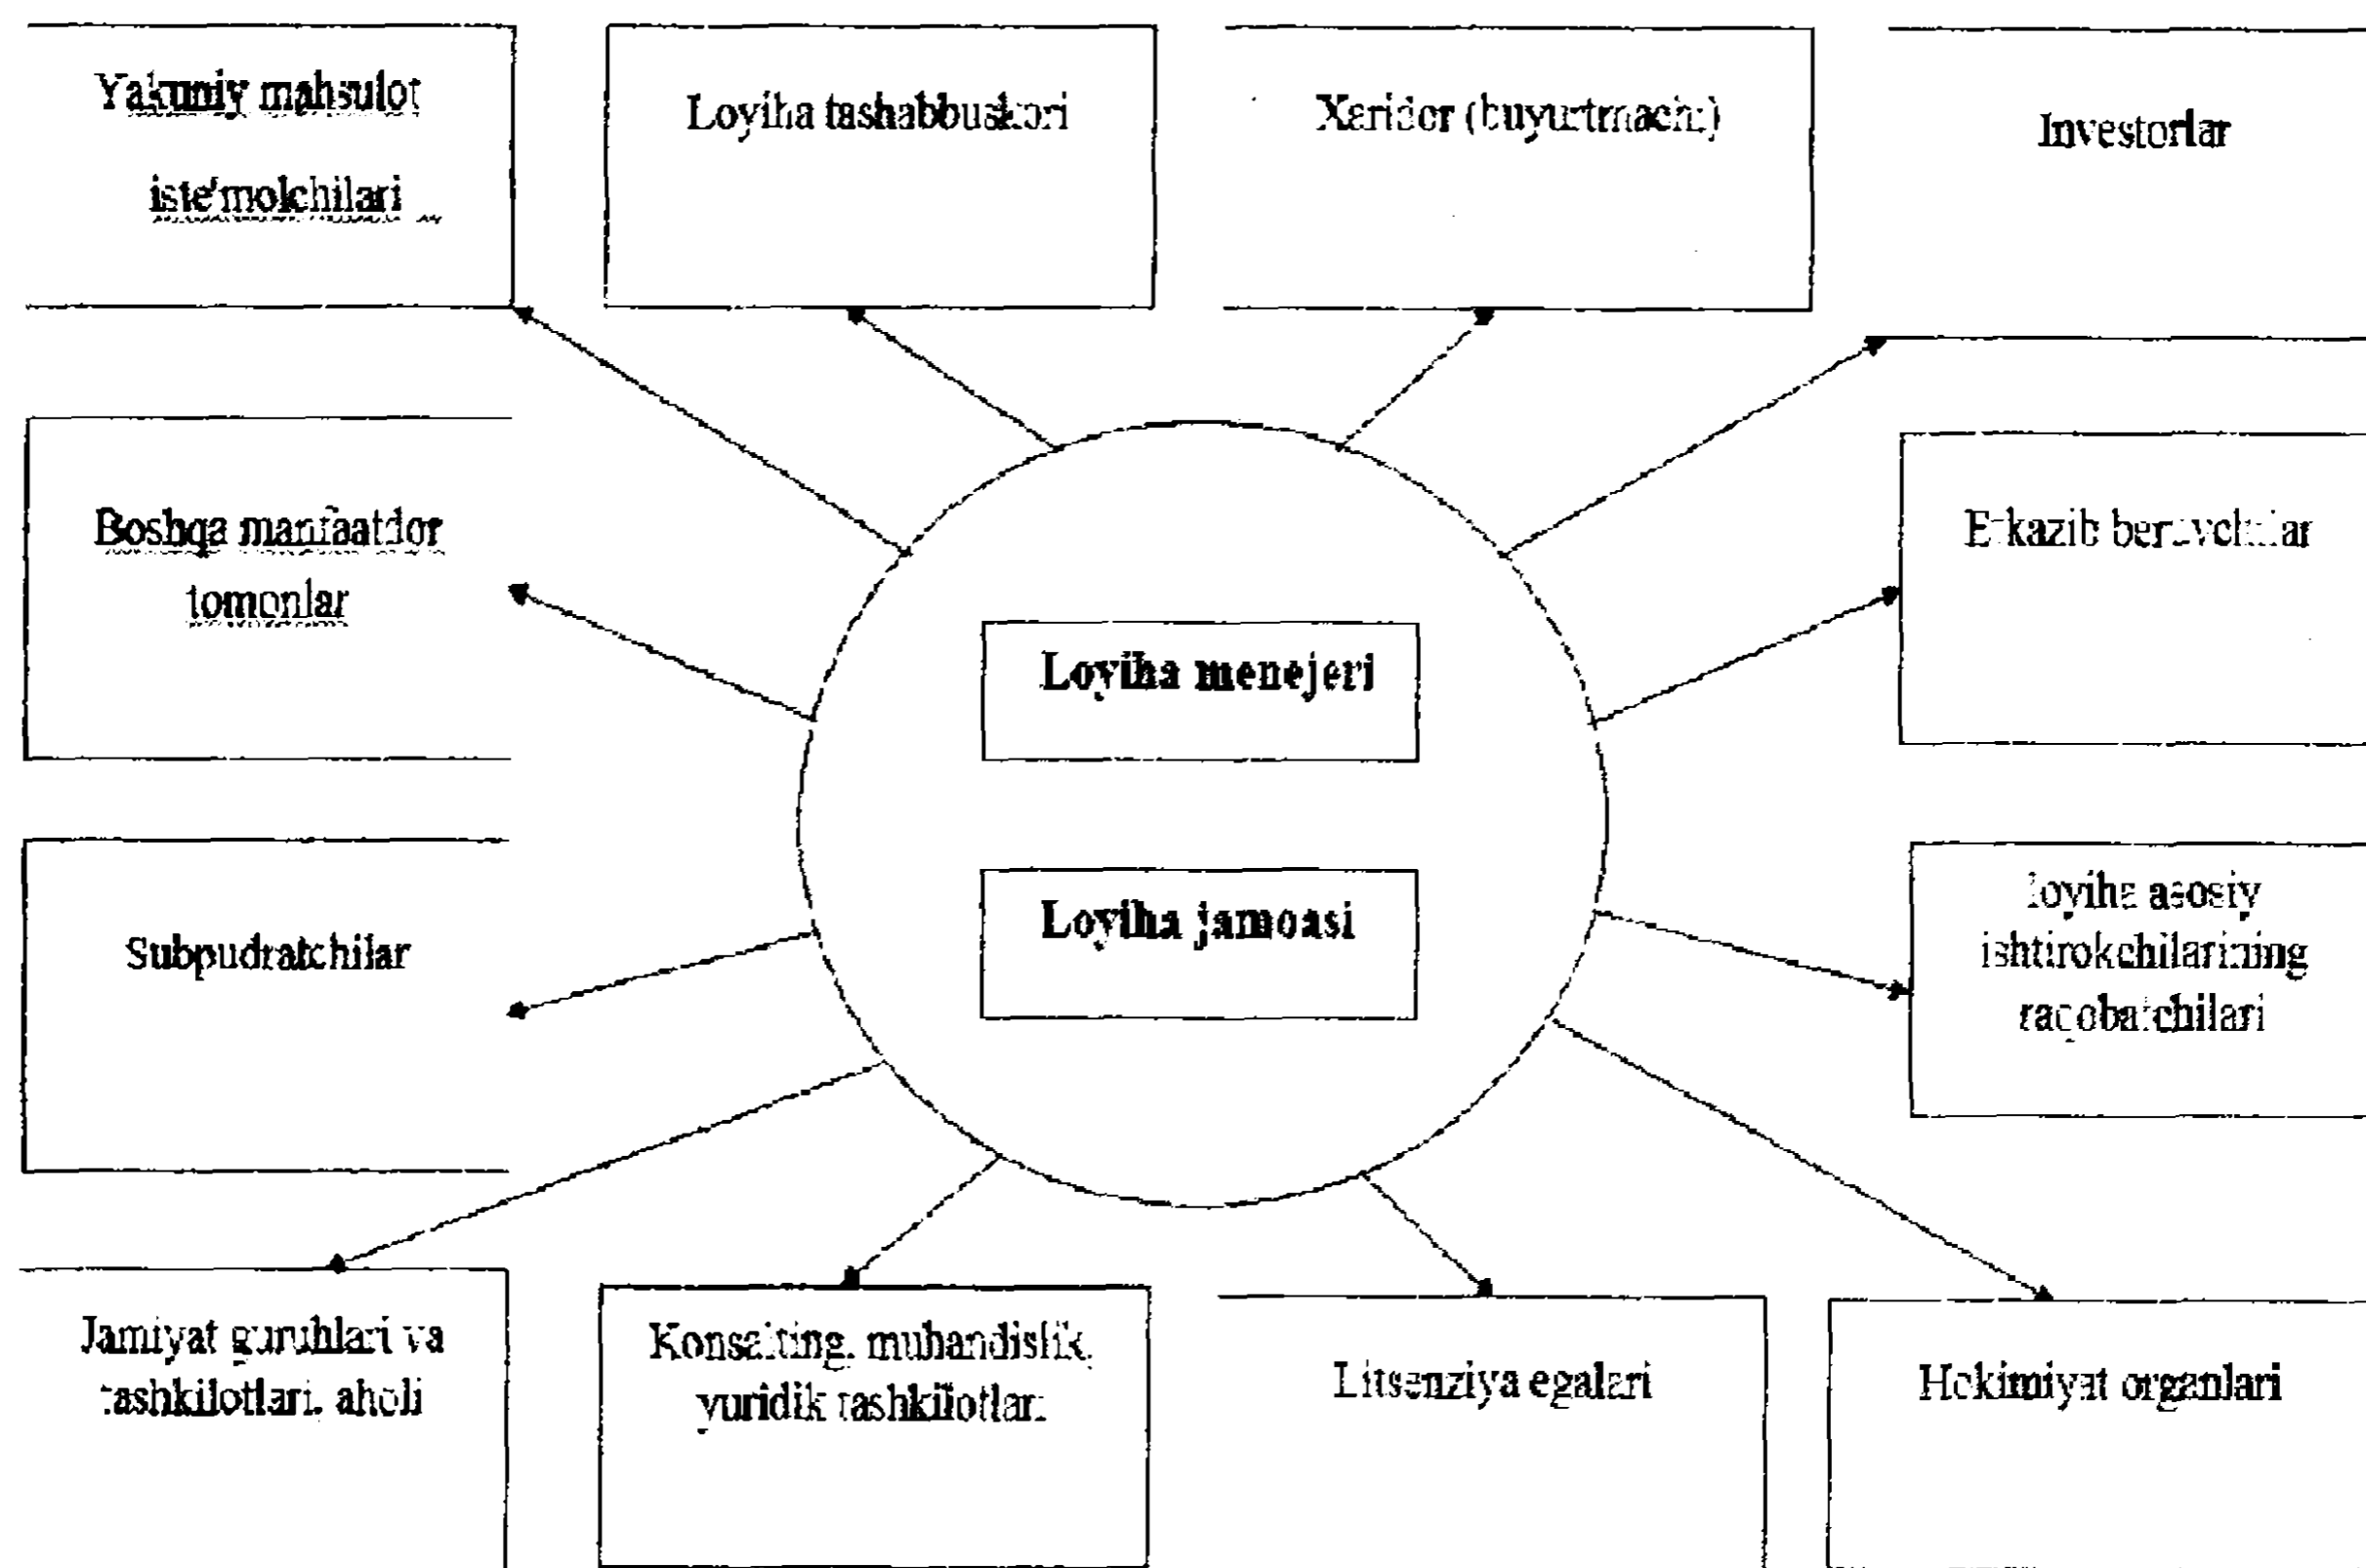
Yakuniy mahsulot iste'molchilari

Loyiha tashabbuskori

Xaridor (buyurtmachi)

Investorlar

Boshqa manfaatdor tomonlar

Loyiha menejeri

Loyiha jamoasi

Etkazib beruvchilar

Subpudratchilar

loyiha asosiy ishtirokchilarining raqobatchilari

Jamiyat guruhlari va tashkilotlari, aholi

Konsalting, muhandislik, yuridik tashkilotlar

Litsenziya egalari

Hokimiyat organlari